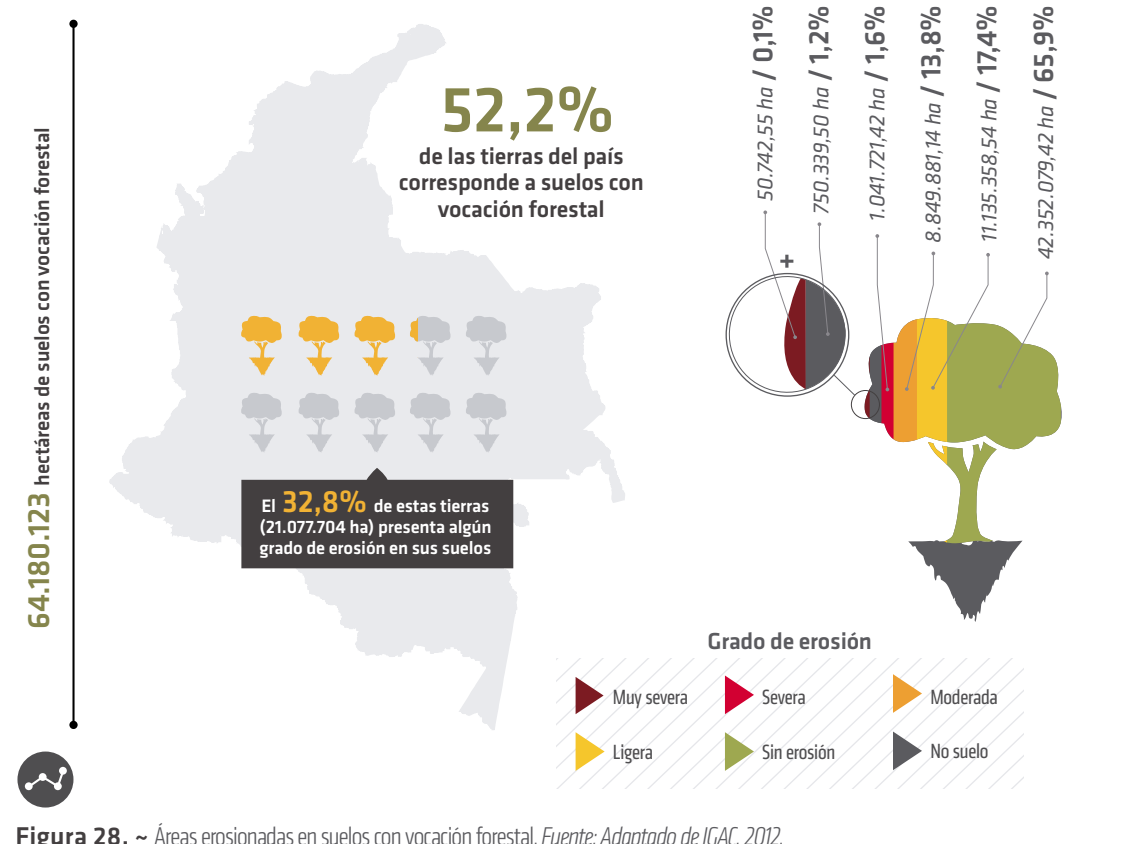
64.180.123 hectáreas de suelos con vocación forestal

52,2%
de las tierras del país corresponde a suelos con vocación forestal

El 32,8% de estas tierras (21.077.704 ha) presenta algún grado de erosión en sus suelos

50.742,55 ha / 0,1%
750.339,50 ha / 1,2%
1.041.721,42 ha / 1,6%
8.849.881,14 ha / 13,8%
11.135.358,54 ha / 17,4%
42.352.079,42 ha / 65,9%

+

Grado de erosión
Muy severa
Severa
Moderada
Ligera
Sin erosión
No suelo

Figura 28. ~ Áreas erosionadas en suelos con vocación forestal. Fuente: Adaptado de IGAC, 2012.